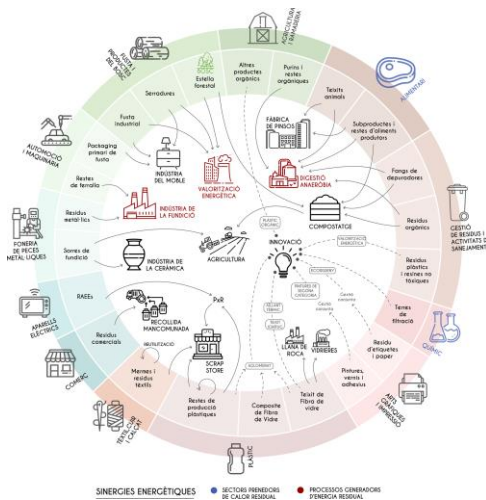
PASTA I PRODUCTE FORESTAL
AGRICULTURA I RAMADERIA
ALIMENTARI
GESTIÓ DE RESIDUS I ACTIVITATS DE SANEJAMENT
QUÍMIC
ARTS GRÀFIQUES I EDICIÓ
PLÀSTIC
TÈXTIL I CALÇAT
COMERÇ
APARELLS ELÈCTRICS
FONERIA DE PECES METÀL·LIQUES
AUTOMOCIÓ I MAQUINÀRIA

Serradures
Estella forestal
Altres productes orgànics
Purins i restes orgàniques
Fusta industrial
Packaging primari de fusta
INDÚSTRIA DEL MOBLE
VALORITZACIÓ ENERGÈTICA
FÀBRICA DE PINSOS
DIGESTIÓ ANAERÒBIA
Tèxtils animals
Subproductes i restes d'aliments produïts
Fangs de depuradores
COMPOSTATGE
Residus orgànics
Restes de ferralla
INDÚSTRIA DE LA FUNDICIÓ
Residus metàl·lics
Sorres de fundició
INDÚSTRIA DE LA CERÀMICA
AGRICULTURA
INNOVACIÓ
Residus plàstics i resines no tòxiques
Terres de filtració
RAEEs
RECOLLIDA MANCOMUNADA
PxR
Residus comercials
SCRAP STORE
Mermes i residus tèxtils
Restes de producció plàstiques
Composite de Fibra de Vidre
LLANA DE ROCA
VIDRIERES
Tèxtil de fibra de vidre
Pintures, vernís i adhesius
Residu d'etiquetes i paper

SINERGIES ENERGÈTIQUES
SECTORS PRENEDORS DE CALOR RESIDUAL
PROCESSOS GENERADORS D'ENERGIA RESIDUAL